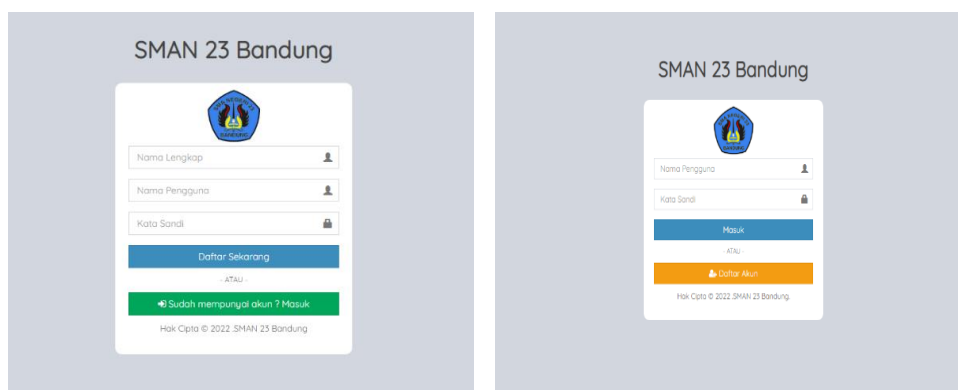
SMAN 23 Bandung

Nama Lengkap

Nama Pengguna

Kata Sandi

Daftar Sekarang

- ATAU -

Sudah mempunyai akun ? Masuk

Hak Cipta © 2022 SMAN 23 Bandung

SMAN 23 Bandung

Nama Pengguna

Kata Sandi

Masuk

- ATAU -

Daftar Akun

Hak Cipta © 2022 SMAN 23 Bandung.